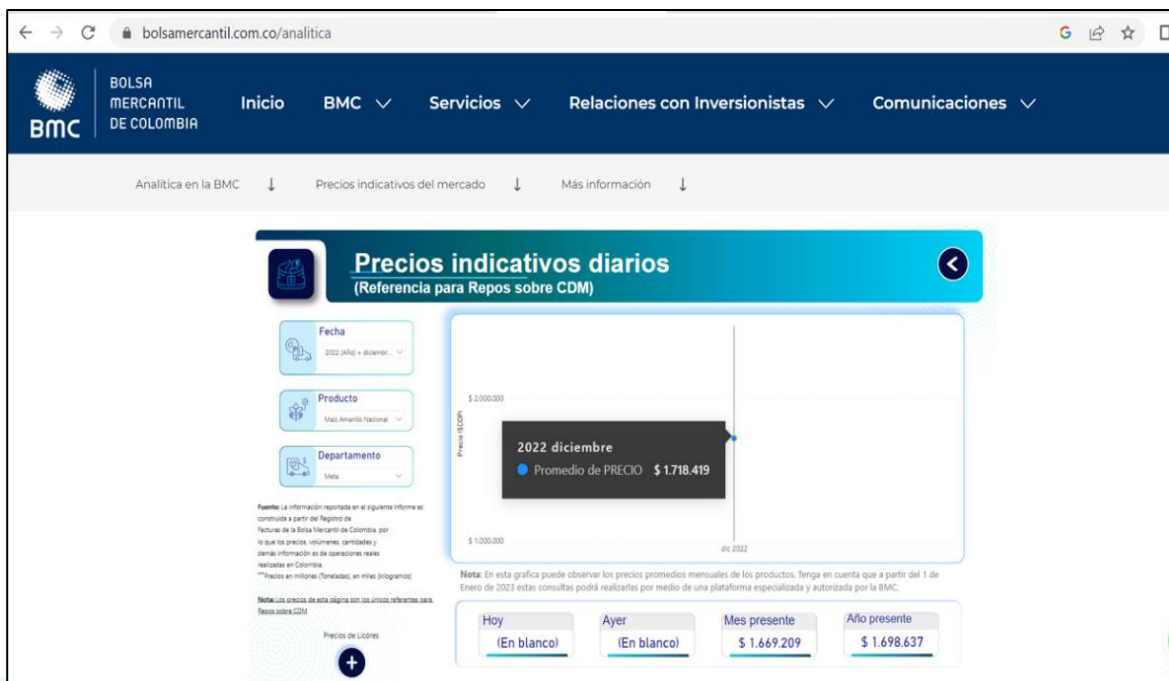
bolsamercantil.com.co/analitica

BMC BOLSA MERCANTIL DE COLOMBIA

Inicio BMC Servicios Relaciones con Inversionistas Comunicaciones

Analítica en la BMC ↓ Precios indicativos del mercado ↓ Más información ↓

Precios indicativos diarios
(Referencia para Repos sobre CDM)

Fecha
2022 (Año) + diciembr...

Producto
Maiz Amarillo Nacional

Departamento
Meta

Fuente: La información reportada en el siguiente informe es construida a partir del Registro de Facturas de la Bolsa Mercantil de Colombia, por lo que los precios, volúmenes, cantidades y demás información es de operaciones reales realizadas en Colombia.
**Precios en millones (Toneladas), en miles (kilogramos)

Nota: Los precios de esta página son los únicos referentes para Repos sobre CDM

Precios de Licores

$ 2.000.000
Precio ($COP)
2022 diciembre
Promedio de PRECIO $ 1.718.419
$ 1.000.000
dic 2022

Nota: En esta grafica puede observar los precios promedios mensuales de los productos. Tenga en cuenta que a partir del 1 de Enero de 2023 estas consultas podrá realizarlas por medio de una plataforma especializada y autorizada por la BMC.

| Hoy | Ayer | Mes presente | Año presente |
|---|---|---|---|
| (En blanco) | (En blanco) | $ 1.669.209 | $ 1.698.637 |